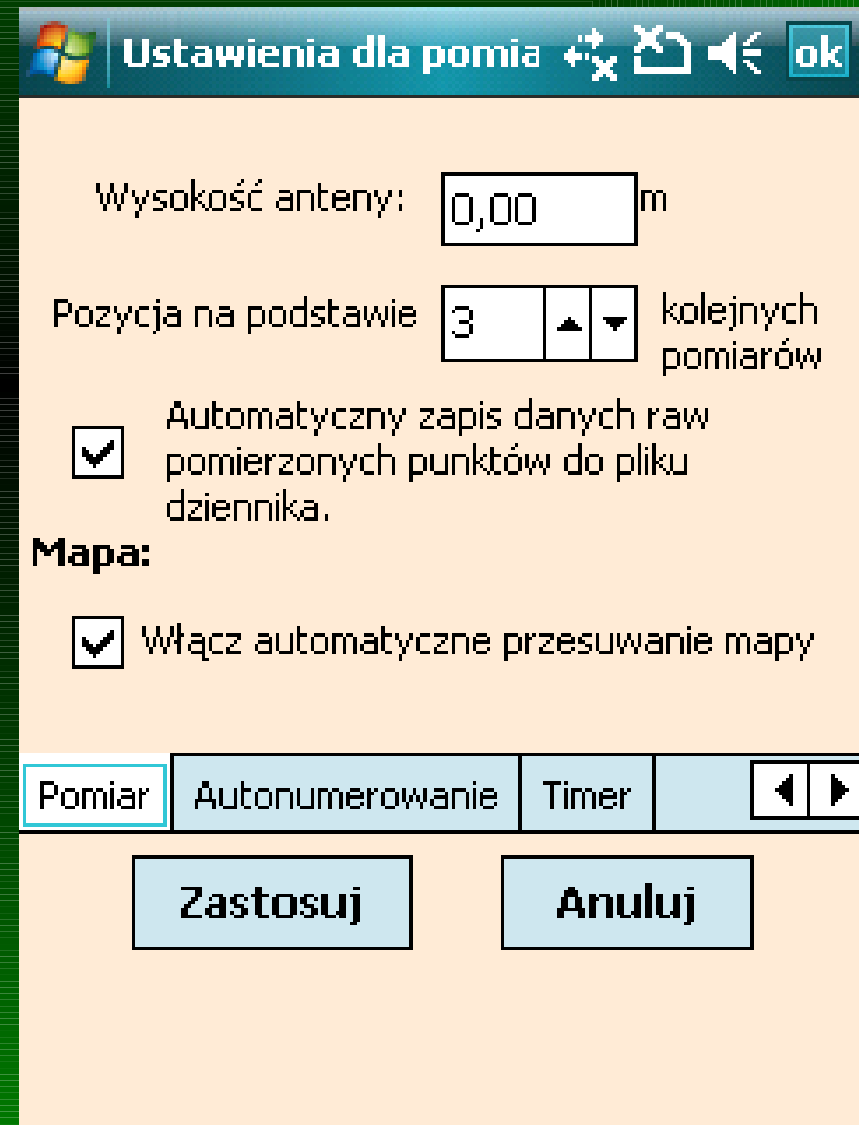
Ustawienia dla pomia ok

Wysokość anteny: 0,00 m

Pozycja na podstawie 3 kolejnych pomiarów

Automatyczny zapis danych raw pomierzonych punktów do pliku dziennika.

Mapa:

Włącz automatyczne przesuwanie mapy

Pomiar | Autonumerowanie | Timer

Zastosuj | Anuluj